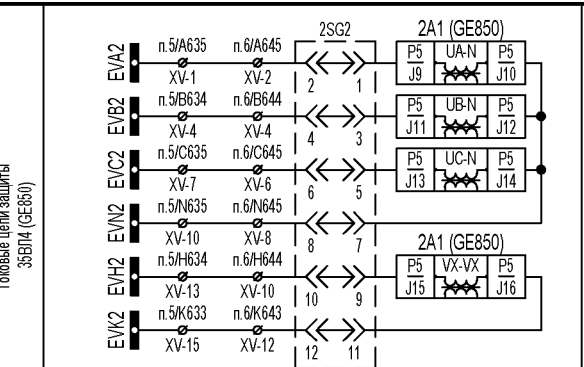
Токовые цепи защиты 35ВЛ4 (GE850)

2SG2

2A1 (GE850)

EVA2
п.5/A635
XV-1
п.6/A645
XV-2
2
1
P5
J9
UA-N
P5
J10

EVB2
п.5/B634
XV-4
п.6/B644
XV-4
4
3
P5
J11
UB-N
P5
J12

EVC2
п.5/C635
XV-7
п.6/C645
XV-6
6
5
P5
J13
UC-N
P5
J14

EVN2
п.5/N635
XV-10
п.6/N645
XV-8
8
7

2A1 (GE850)

EVH2
п.5/H634
XV-13
п.6/H644
XV-10
10
9
P5
J15
VX-VX
P5
J16

EVK2
п.5/K633
XV-15
п.6/K643
XV-12
12
11